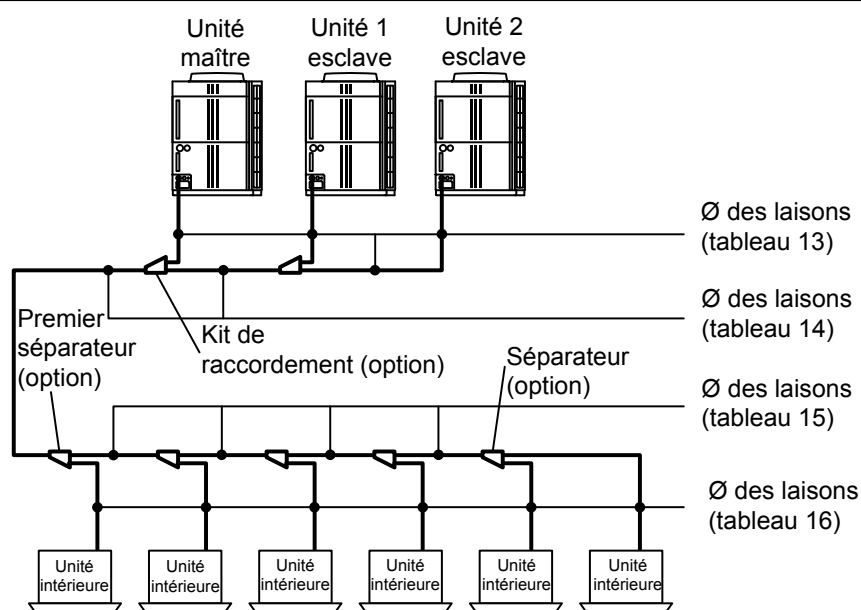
Unité maître

Unité 1 esclave

Unité 2 esclave

Ø des laisons (tableau 13)

Ø des laisons (tableau 14)

Premier séparateur (option)

Kit de raccordement (option)

Séparateur (option)

Ø des laisons (tableau 15)

Ø des laisons (tableau 16)

Unité intérieure

Unité intérieure

Unité intérieure

Unité intérieure

Unité intérieure

Unité intérieure